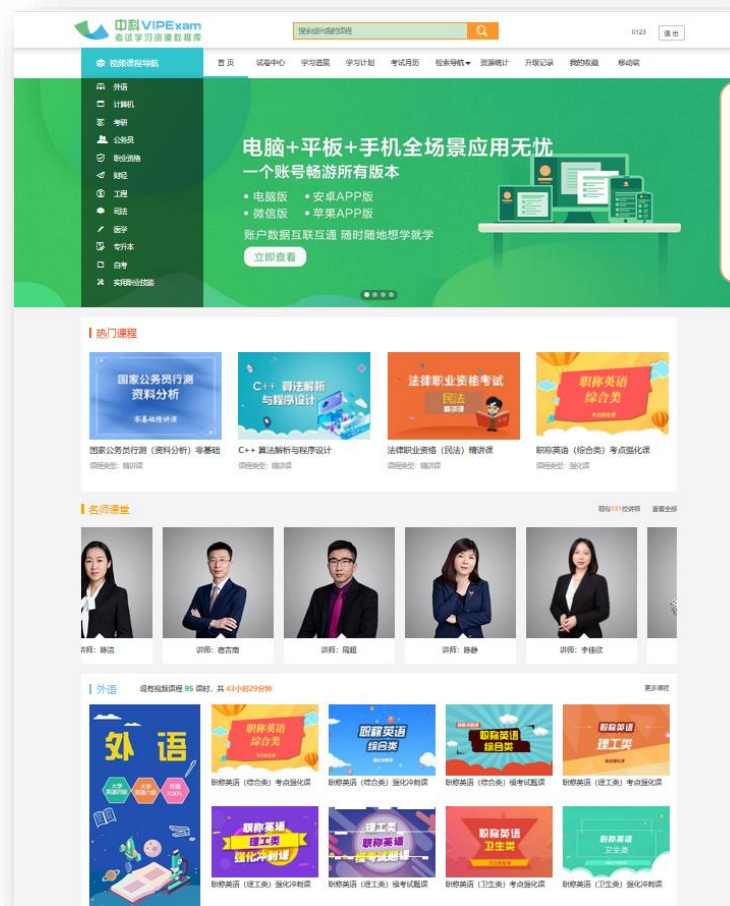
中科 VIPExam 考试学习资源数据库

搜索你想要的课程

lll123 退出

视频课程导航

首页 试卷中心 学习进展 学习计划 考试月历 检索导航 资源统计 升级记录 我的收藏 移动端

外语
计算机
考研
公务员
职业资格
财经
工程
司法
医学
专升本
自考
实用职业技能

电脑+平板+手机全场景应用无忧
一个账号畅游所有版本
• 电脑版 • 安卓APP版
• 微信版 • 苹果APP版
账户数据互联互通 随时随地想学就学
立即查看

热门课程

国家公务员行测资料分析
零基础精讲课

C++ 算法解析与程序设计

法律职业资格考试 民法 精讲课

职称英语 综合类 考点强化课

国家公务员行测（资料分析）零基础
课程类型：精讲课

C++ 算法解析与程序设计
课程类型：精讲课

法律职业资格（民法）精讲课
课程类型：精讲课

职称英语（综合类）考点强化课
课程类型：强化课

名师课堂

现有131位讲师 查看全部

讲师：滕浩
讲师：袁吉南
讲师：周超
讲师：陈静
讲师：李佳欣

外语 现有视频课程 95 门课时，共 43小时29分钟

更多课程

外语

职称英语 综合类
职称英语 综合类
职称英语 综合类
职称英语 理工类

职称英语（综合类）考点强化课
职称英语（综合类）强化冲刺课
职称英语（综合类）模考试题课
职称英语（理工类）考点强化课

职称英语 理工类 强化冲刺课
理工类 模考试题课
职称英语 卫生类
职称英语 卫生类

职称英语（理工类）强化冲刺课
职称英语（理工类）模考试题课
职称英语（卫生类）考点强化课
职称英语（卫生类）强化冲刺课